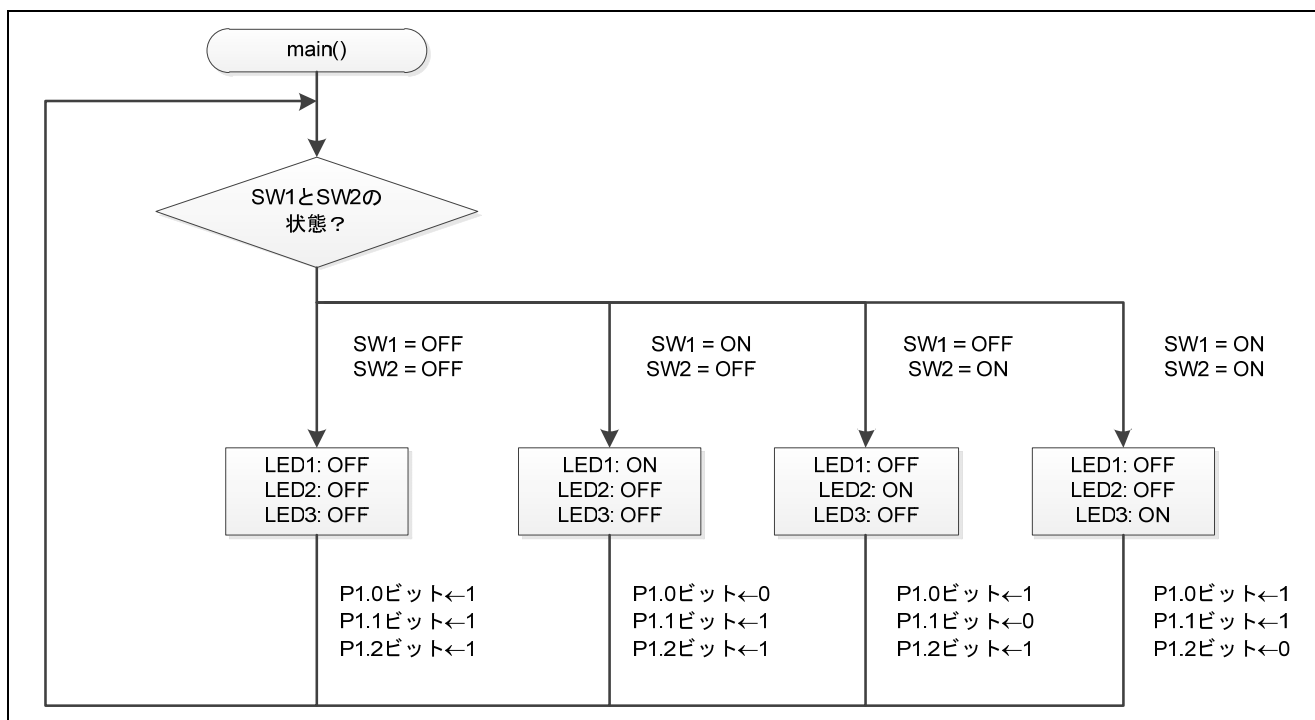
main()

SW1とSW2の
状態？

SW1 = OFF
SW2 = OFF

LED1: OFF
LED2: OFF
LED3: OFF

P1.0ビット←1
P1.1ビット←1
P1.2ビット←1

SW1 = ON
SW2 = OFF

LED1: ON
LED2: OFF
LED3: OFF

P1.0ビット←0
P1.1ビット←1
P1.2ビット←1

SW1 = OFF
SW2 = ON

LED1: OFF
LED2: ON
LED3: OFF

P1.0ビット←1
P1.1ビット←0
P1.2ビット←1

SW1 = ON
SW2 = ON

LED1: OFF
LED2: OFF
LED3: ON

P1.0ビット←1
P1.1ビット←1
P1.2ビット←0